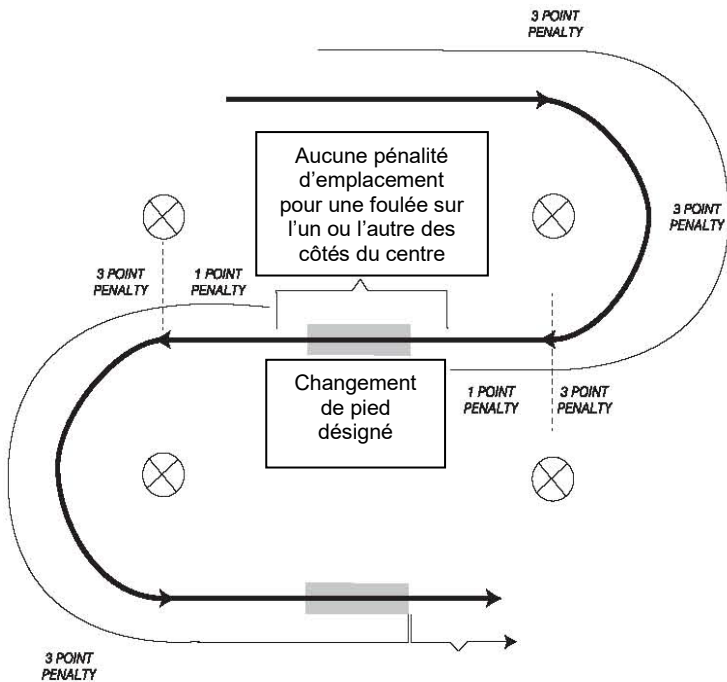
3 POINT PENALTY

Aucune pénalité d'emplacement pour une foulée sur l'un ou l'autre des côtés du centre

3 POINT PENALTY

3 POINT PENALTY

1 POINT PENALTY

Changement de pied désigné

1 POINT PENALTY

3 POINT PENALTY

3 POINT PENALTY